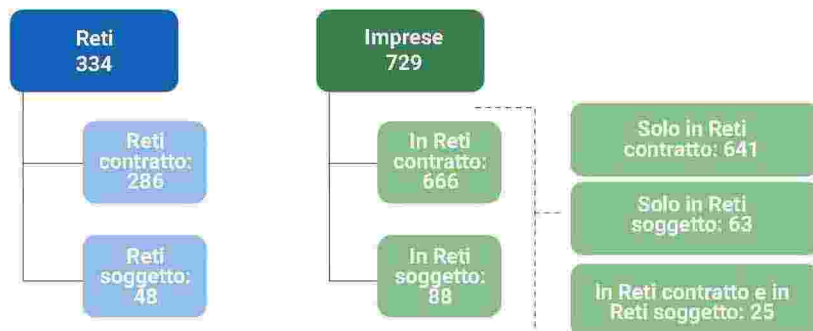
Reti
334

Reti contratto: 286

Reti soggetto: 48

Imprese
729

In Reti contratto: 666

In Reti soggetto: 88

Solo in Reti contratto: 641

Solo in Reti soggetto: 63

In Reti contratto e in Reti soggetto: 25